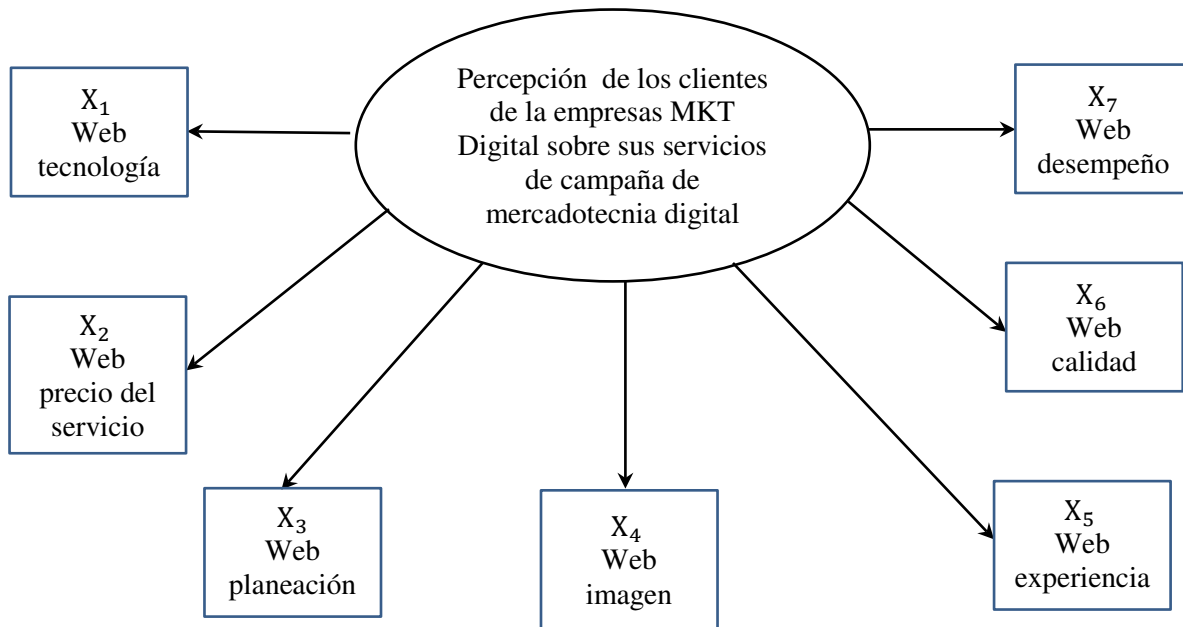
Percepción de los clientes de la empresas MKT Digital sobre sus servicios de campaña de mercadotecnia digital

$X_1$
Web
tecnología

$X_7$
Web
desempeño

$X_2$
Web
precio del servicio

$X_6$
Web
calidad

$X_3$
Web
planeación

$X_4$
Web
imagen

$X_5$
Web
experiencia